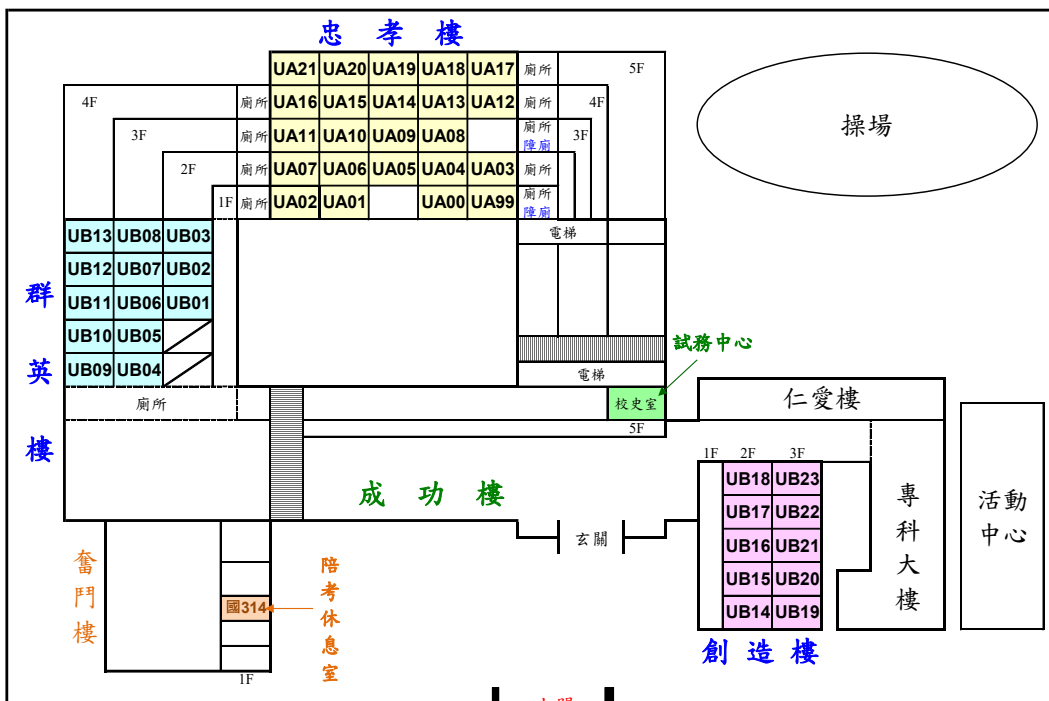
忠 孝 樓

| | | | | | | |
|---|---|---|---|---|---|---|
| 5F | UA21 | UA20 | UA19 | UA18 | UA17 | 廁所 |
| 4F | 廁所 | UA16 | UA15 | UA14 | UA13 | UA12 | 廁所 |
| 3F | 廁所 | UA11 | UA10 | UA09 | UA08 | | 廁所 障廁 |
| 2F | 廁所 | UA07 | UA06 | UA05 | UA04 | UA03 | 廁所 |
| 1F | 廁所 | UA02 | UA01 | | UA00 | UA99 | 廁所 障廁 |

5F 4F 3F

操場

電梯

群 英 樓

| | | |
|---|---|---|
| UB13 | UB08 | UB03 |
| UB12 | UB07 | UB02 |
| UB11 | UB06 | UB01 |
| UB10 | UB05 | |
| UB09 | UB04 | |

試務中心

電梯

廁所

校史室

5F

仁愛樓

成 功 樓

1F 2F 3F

| | |
|---|---|
| UB18 | UB23 |
| UB17 | UB22 |
| UB16 | UB21 |
| UB15 | UB20 |
| UB14 | UB19 |

專科大樓

活動中心

玄關

奮鬥樓

國314

陪考休息室

1F

創 造 樓

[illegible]